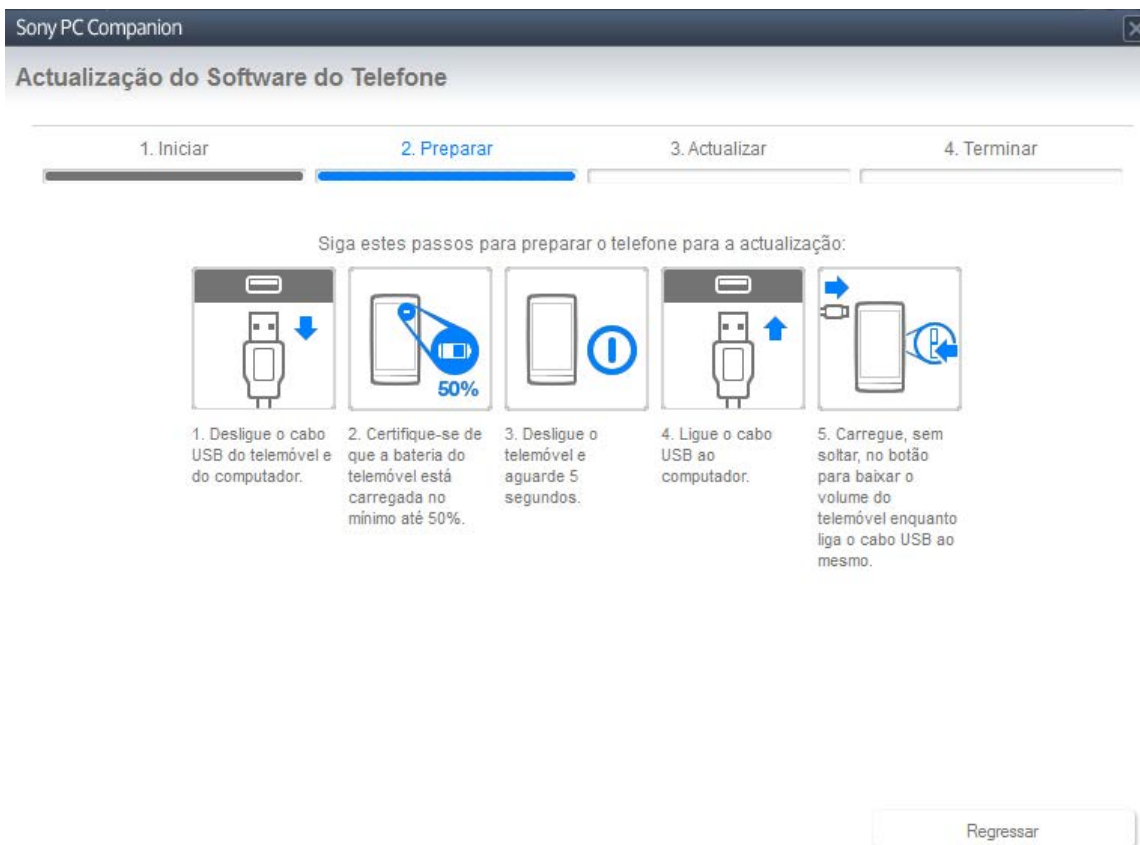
Sony PC Companion

Actualização do Software do Telefone

1. Iniciar
2. Preparar
3. Actualizar
4. Terminar

Siga estes passos para preparar o telefone para a actualização:

50%

1. Desligue o cabo USB do telemóvel e do computador.

2. Certifique-se de que a bateria do telemóvel está carregada no mínimo até 50%.

3. Desligue o telemóvel e aguarde 5 segundos.

4. Ligue o cabo USB ao computador.

5. Carregue, sem soltar, no botão para baixar o volume do telemóvel enquanto liga o cabo USB ao mesmo.

Regressar